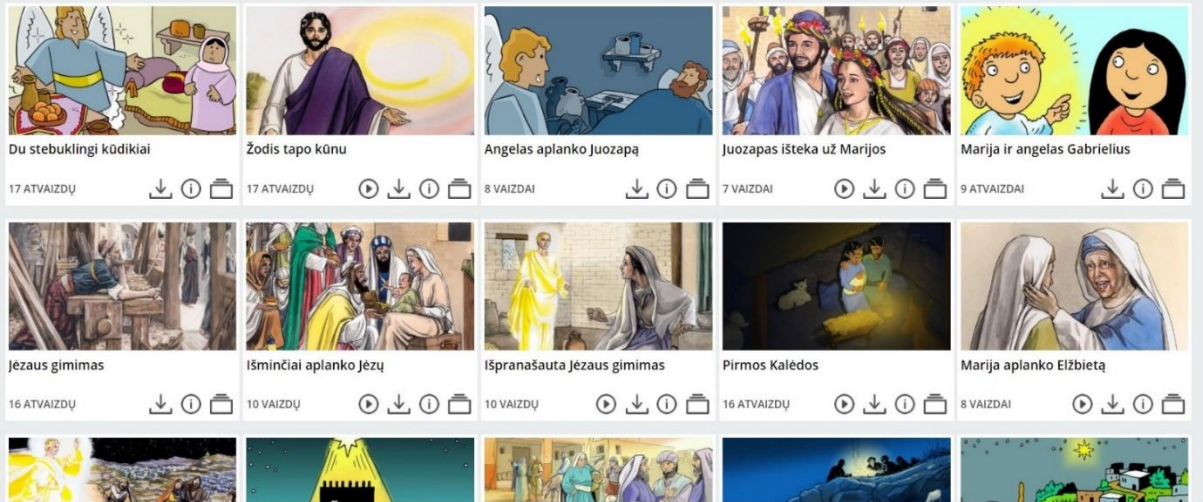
Du stebuklingi kūdikiai

17 ATVAIZDŲ

Žodis tapo kūnu

17 ATVAIZDŲ

Angelas aplanko Juozapą

8 VAIZDAI

Juozapas išteka už Marijos

7 VAIZDAI

Marija ir angelas Gabrielius

9 ATVAIZDAI

Jėzaus gimimas

16 ATVAIZDŲ

Išminčiai aplanko Jėzų

10 VAIZDŲ

Išpranašauta Jėzaus gimimas

10 VAIZDŲ

Pirmos Kalėdos

16 ATVAIZDŲ

Marija aplanko Elžbietą

8 VAIZDAI